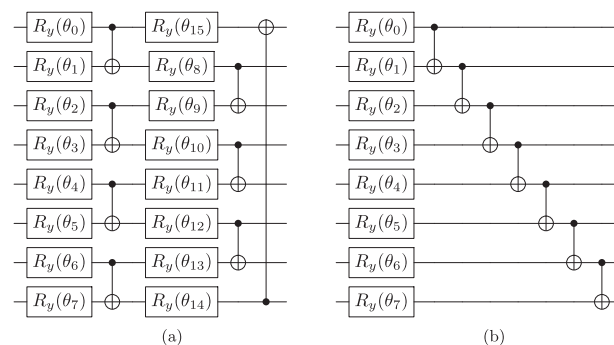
$R_y(\theta_0)$
$R_y(\theta_1)$
$R_y(\theta_2)$
$R_y(\theta_3)$
$R_y(\theta_4)$
$R_y(\theta_5)$
$R_y(\theta_6)$
$R_y(\theta_7)$
$R_y(\theta_{15})$
$R_y(\theta_8)$
$R_y(\theta_9)$
$R_y(\theta_{10})$
$R_y(\theta_{11})$
$R_y(\theta_{12})$
$R_y(\theta_{13})$
$R_y(\theta_{14})$

(a)

$R_y(\theta_0)$
$R_y(\theta_1)$
$R_y(\theta_2)$
$R_y(\theta_3)$
$R_y(\theta_4)$
$R_y(\theta_5)$
$R_y(\theta_6)$
$R_y(\theta_7)$

(b)